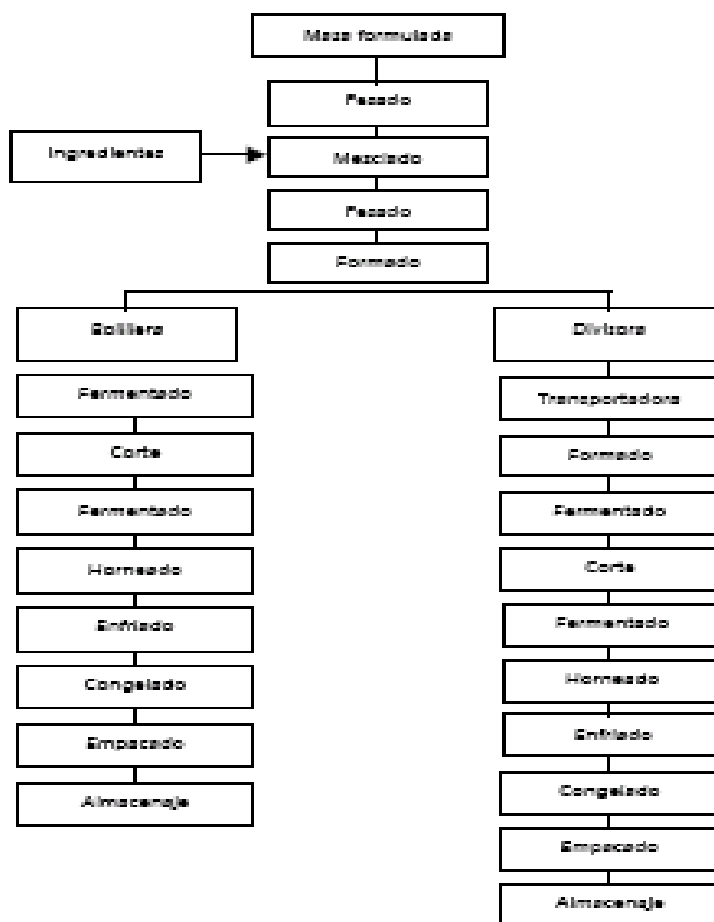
Masa formulada

Pesado

Ingredientes

Mezclado

Pesado

Formado

Bolillera

Fermentado

Corte

Fermentado

Horneado

Enfriado

Congelado

Empacado

Almacenaje

Divisora

Transportadora

Formado

Fermentado

Corte

Fermentado

Horneado

Enfriado

Congelado

Empacado

Almacenaje